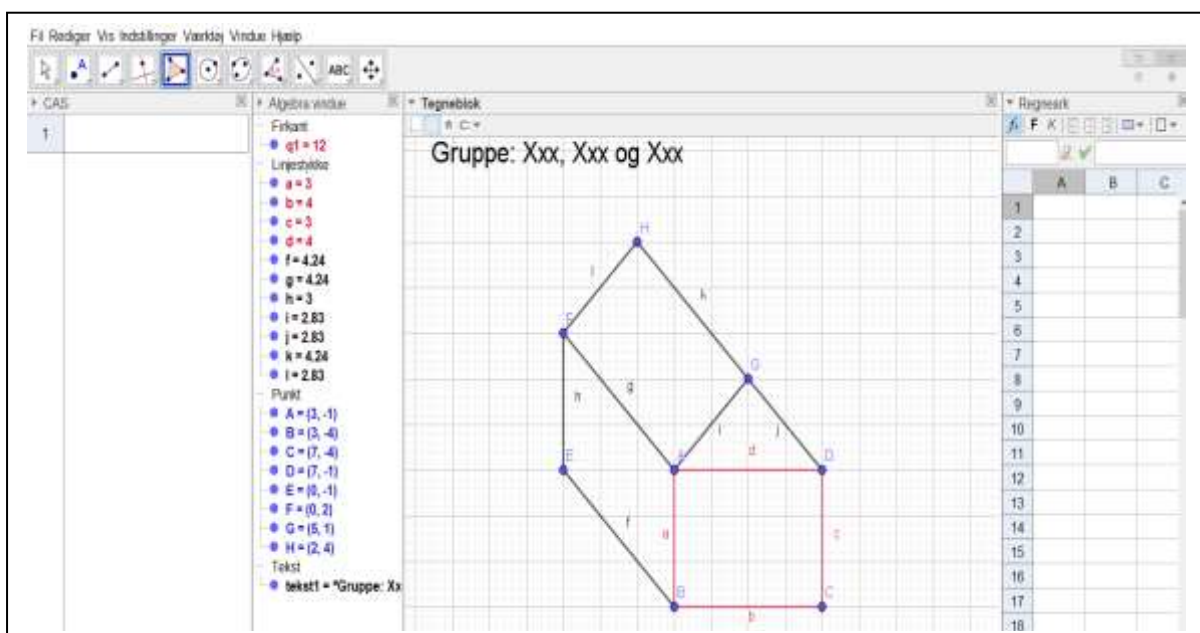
Fil Rediger Vis Indstillinger Værktøj Vindue Hjælp

CAS

1

Algebra vindue

Firkant

$q1 = 12$

Linjestykke

$a = 3$

$b = 4$

$c = 3$

$d = 4$

$f = 4.24$

$g = 4.24$

$h = 3$

$i = 2.83$

$j = 2.83$

$k = 4.24$

$l = 2.83$

Punkt

$A = (3, -1)$

$B = (3, -4)$

$C = (7, -4)$

$D = (7, -1)$

$E = (0, -1)$

$F = (0, 2)$

$G = (5, 1)$

$H = (2, 4)$

Tekst

tekst1 = "Gruppe: Xx

Tegneblok

Gruppe: Xxx, Xxx og Xxx

H

l

k

F

G

g

h

i

j

E

A

d

D

f

a

c

B

C

b

Regneark

A B C

1
2
3
4
5
6
7
8
9
10
11
12
13
14
15
16
17
18